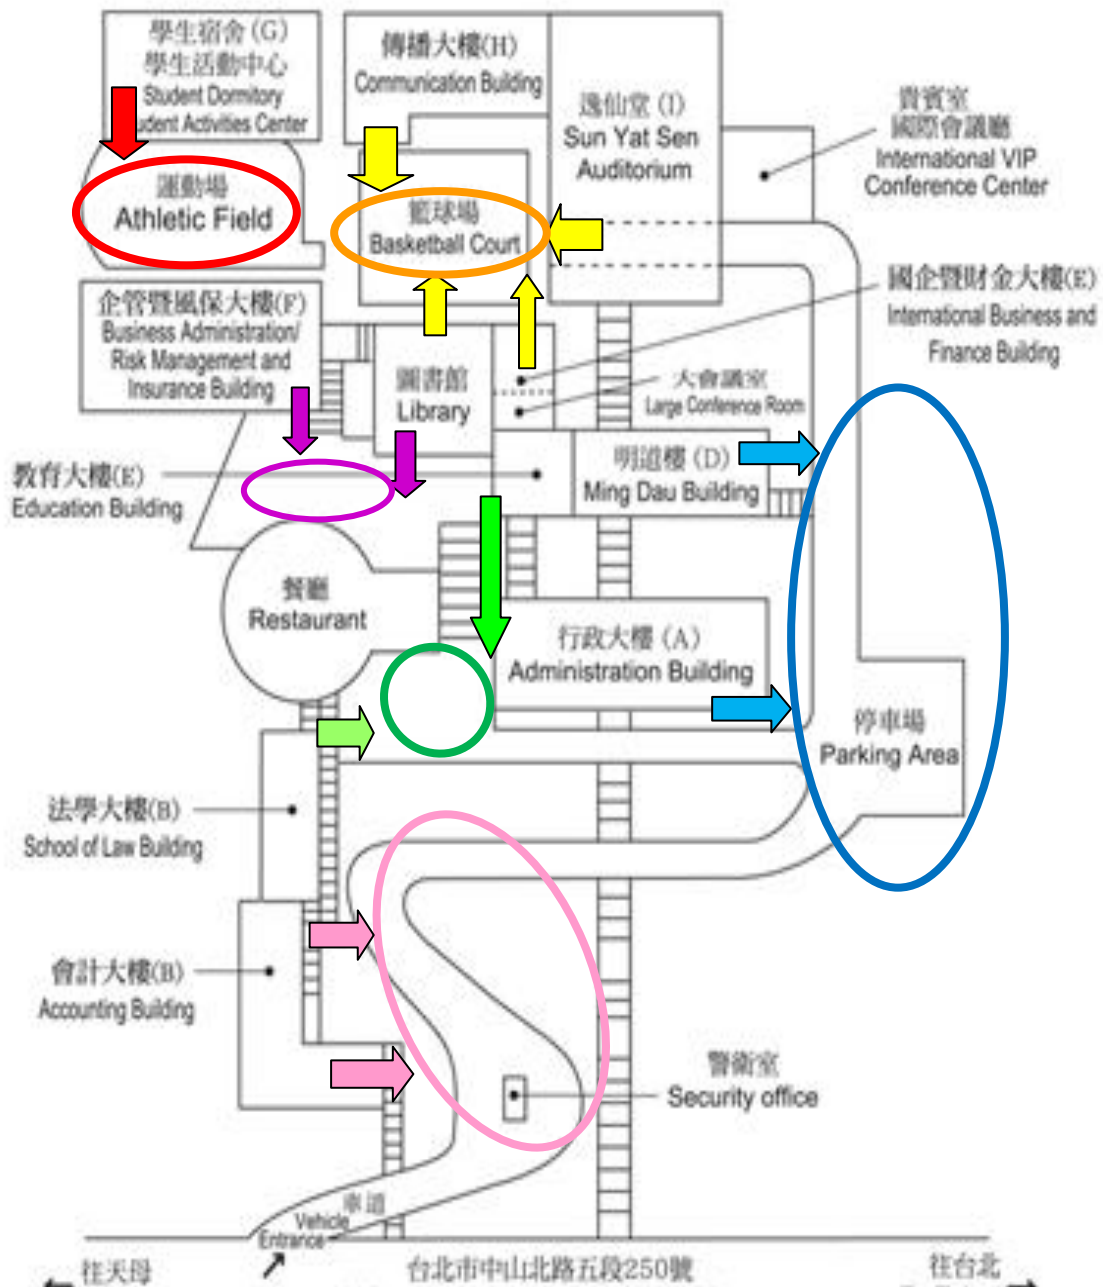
學生宿舍(G)
學生活動中心
Student Dormitory
udent Activities Center

傳播大樓(H)
Communication Building

逸仙堂 (I)
Sun Yat Sen
Auditorium

貴賓室
國際會議廳
International VIP
Conference Center

運動場
Athletic Field

籃球場
Basketball Court

國企暨財金大樓(E)
International Business and
Finance Building

企管暨風保大樓(F)
Business Administration/
Risk Management and
Insurance Building

圖書館
Library

大會議室
Large Conference Room

教育大樓(E)
Education Building

明道樓 (D)
Ming Dau Building

餐廳
Restaurant

行政大樓 (A)
Administration Building

停車場
Parking Area

法學大樓(B)
School of Law Building

會計大樓(B)
Accounting Building

警衛室
Security office

車道
Vehicle
Entrance

往天母

台北市中山北路五段250號

往台北